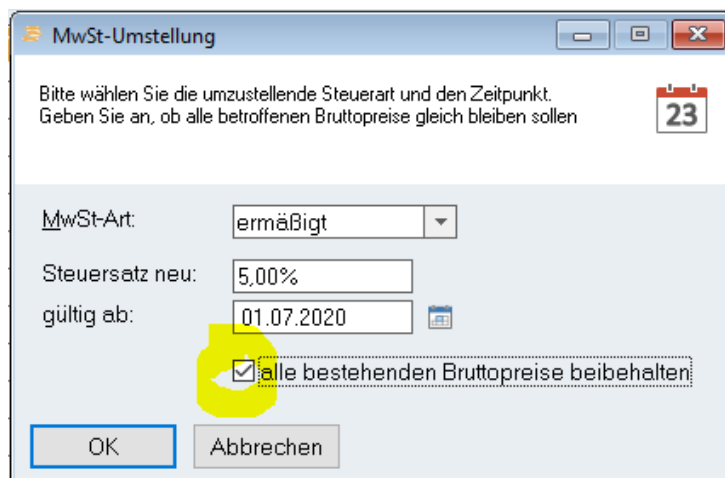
MwSt-Umstellung

Bitte wählen Sie die umzustellende Steuerart und den Zeitpunkt. Geben Sie an, ob alle betroffenen Bruttopreise gleich bleiben sollen

23

MwSt-Art: ermäßigt

Steuersatz neu: 5,00%

gültig ab: 01.07.2020

alle bestehenden Bruttopreise beibehalten

OK Abbrechen